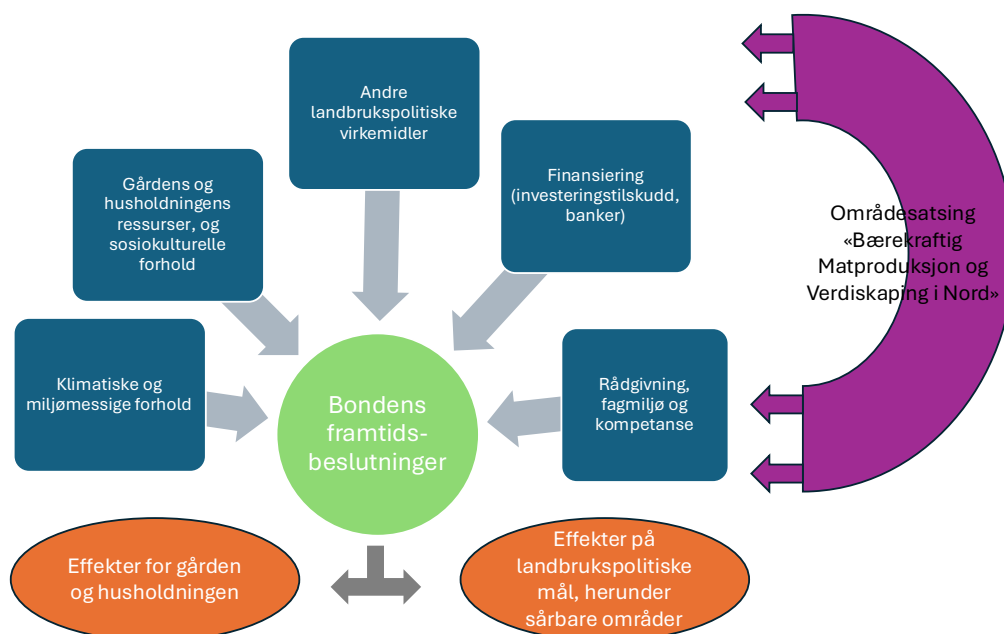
Andre landbrukspolitiske virkemidler

Gårdens og husholdningens ressurser, og sosiokulturelle forhold

Finansiering (investeringstilskudd, banker)

Områdesatsing «Bærekraftig Matproduksjon og Verdiskaping i Nord»

Klimatiske og miljømessige forhold

Bondens framtidsbeslutninger

Rådgivning, fagmiljø og kompetanse

Effekter for gården og husholdningen

Effekter på landbrukspolitiske mål, herunder sårbare områder